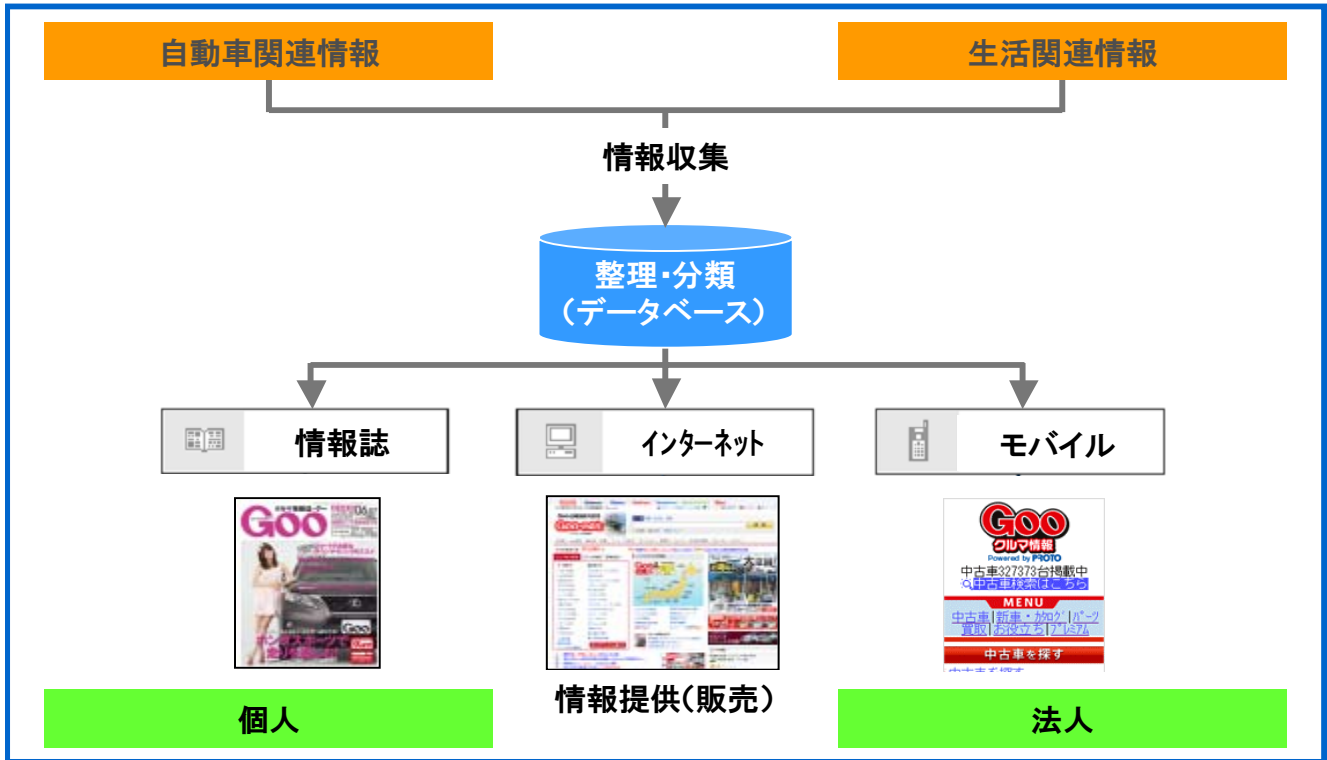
自動車関連情報

生活関連情報

情報収集

整理・分類
（データベース）

情報誌

インターネット

モバイル

Goo

Goo
クルマ情報
Powered by PROTO
中古車327373台掲載中
中古車検索はこちら
MENU
中古車 | 新車・カタログ | パーツ
買取 | お役立ち | プレミアム
中古車を探す

情報提供（販売）

個人

法人